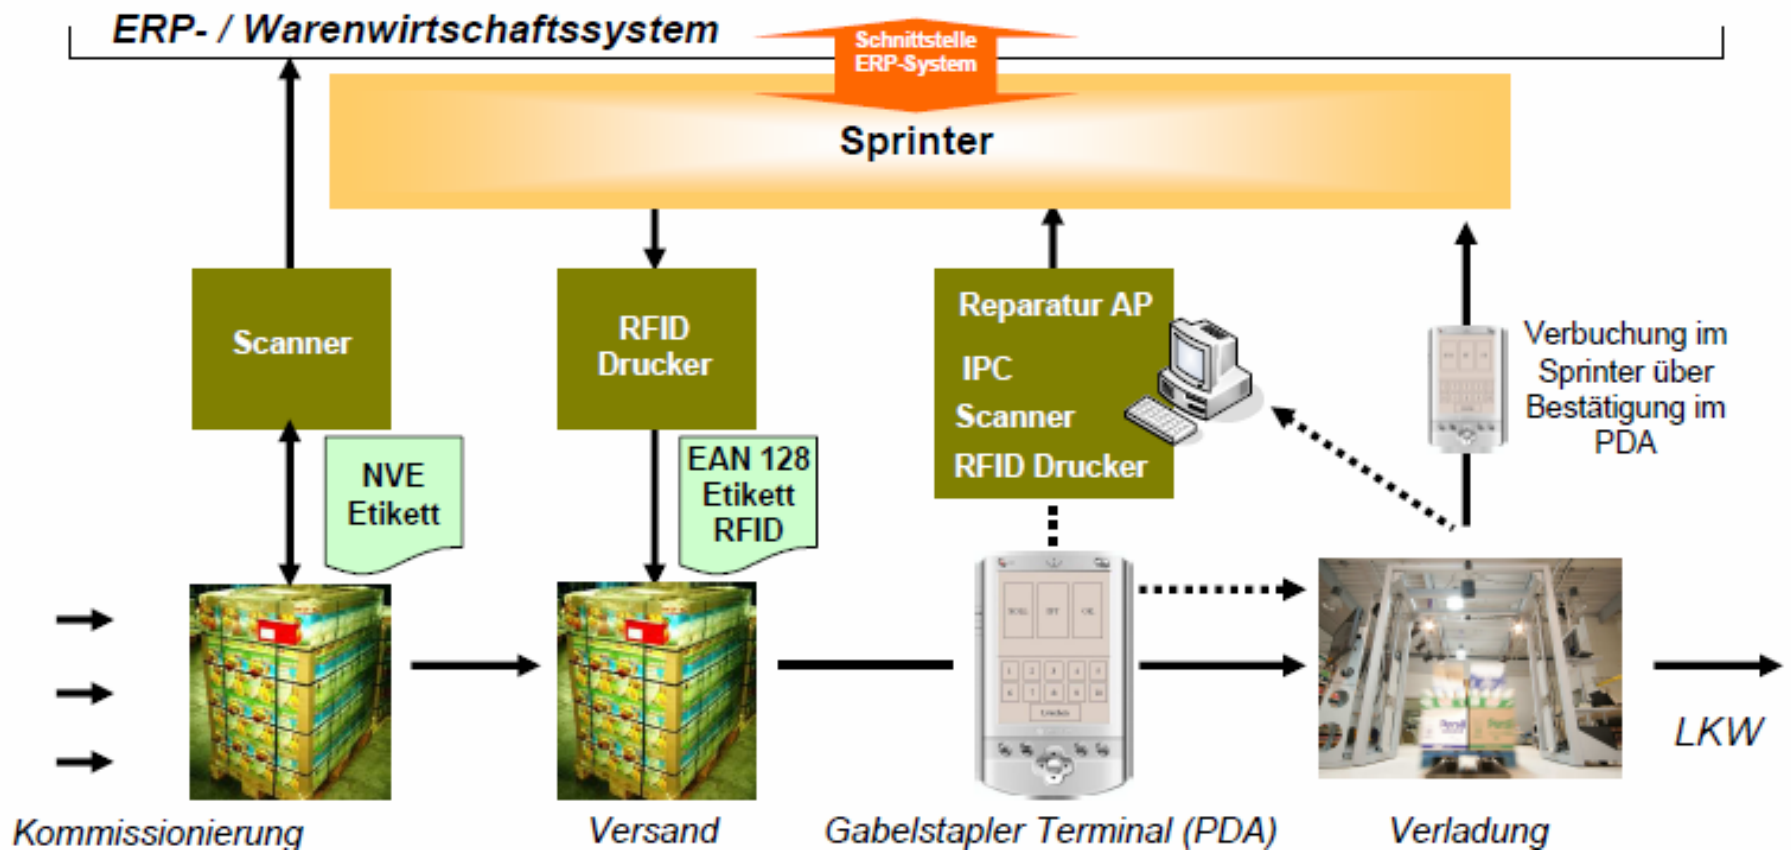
ERP- / Warenwirtschaftssystem

Schnittstelle ERP-System

Sprinter

Scanner

RFID Drucker

Reparatur AP

IPC

Scanner

RFID Drucker

Verbuchung im Sprinter über Bestätigung im PDA

NVE Etikett

EAN 128 Etikett RFID

LKW

Kommissionierung

Versand

Gabelstapler Terminal (PDA)

Verladung